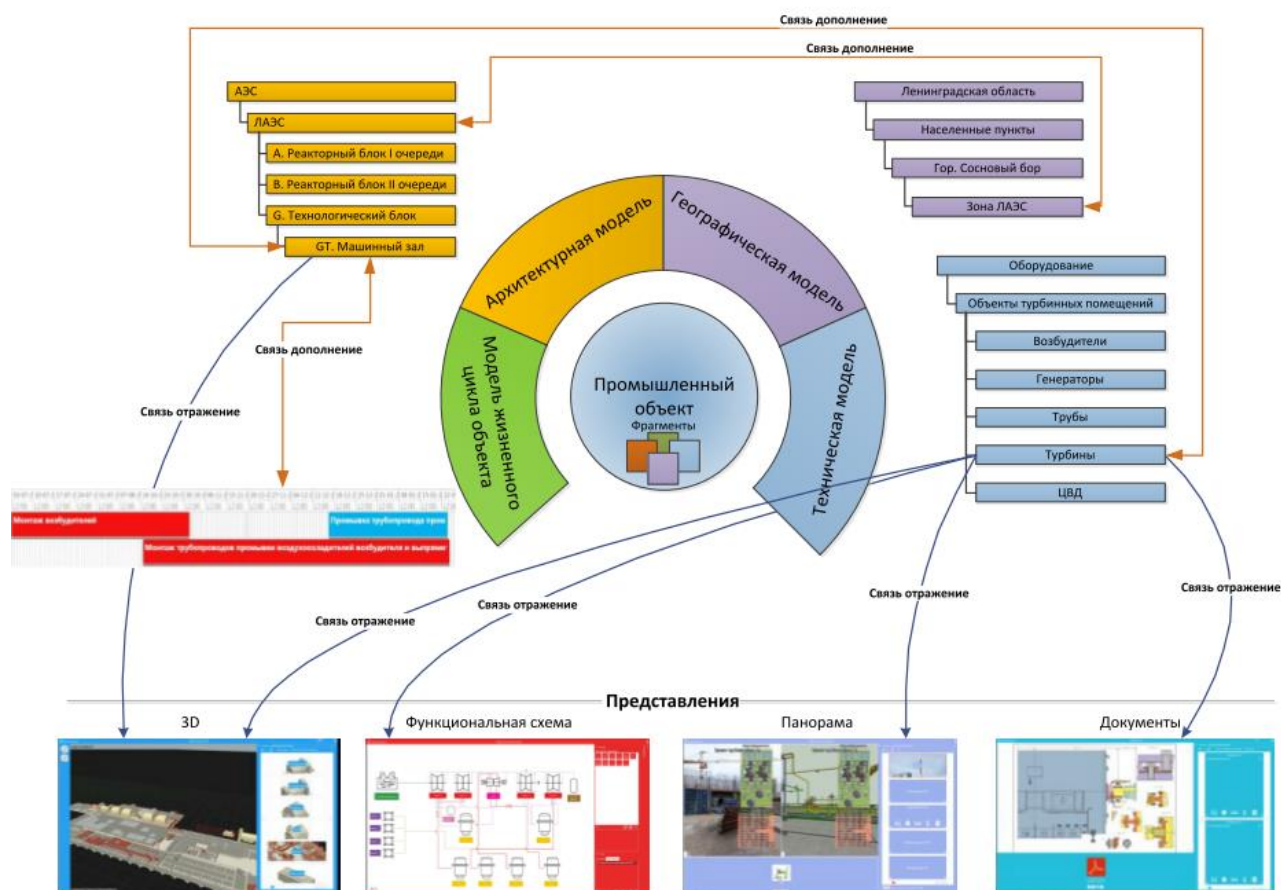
Связь дополнение

Связь дополнение

АЭС
ЛАЭС
A. Реакторный блок I очереди
B. Реакторный блок II очереди
G. Технологический блок
GT. Машинный зал

Ленинградская область
Населенные пункты
Гор. Сосновый бор
Зона ЛАЭС

Оборудование
Объекты турбинных помещений
Возбудители
Генераторы
Трубы
Турбины
ЦВД

Архитектурная модель
Географическая модель
Модель жизненного цикла объекта
Техническая модель

Промышленный объект
Фрагменты

Связь дополнение
Связь отражение

Монтаж возбудителей
Промывка трубопровода трон
Монтаж трубопроводов промывки воздухоохладителей возбудителя и выравн

Связь отражение
Связь отражение
Связь отражение
Связь отражение

Представления
3D
Функциональная схема
Панорама
Документы